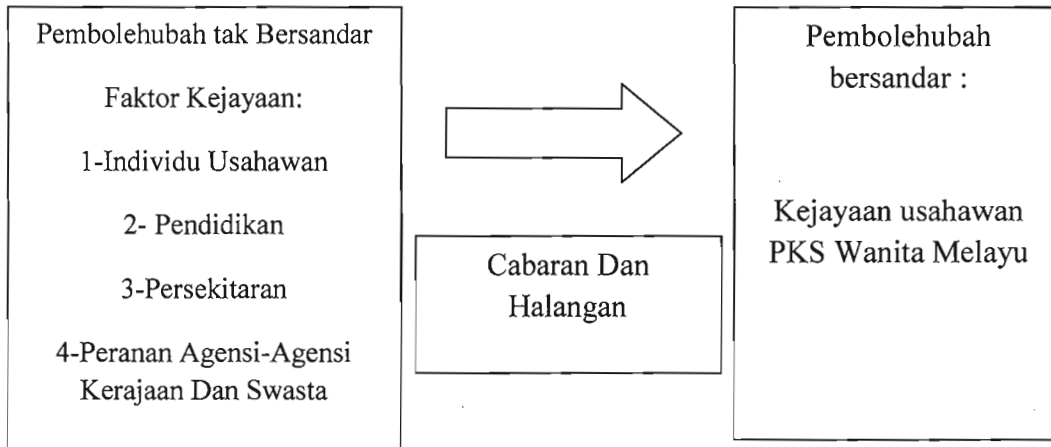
Pembolehubah tak Bersandar

Faktor Kejayaan:

1-Individu Usahawan

2- Pendidikan

3-Persekitaran

4-Peranan Agensi-Agensi Kerajaan Dan Swasta

Cabaran Dan Halangan

Pembolehubah bersandar :

Kejayaan usahawan PKS Wanita Melayu